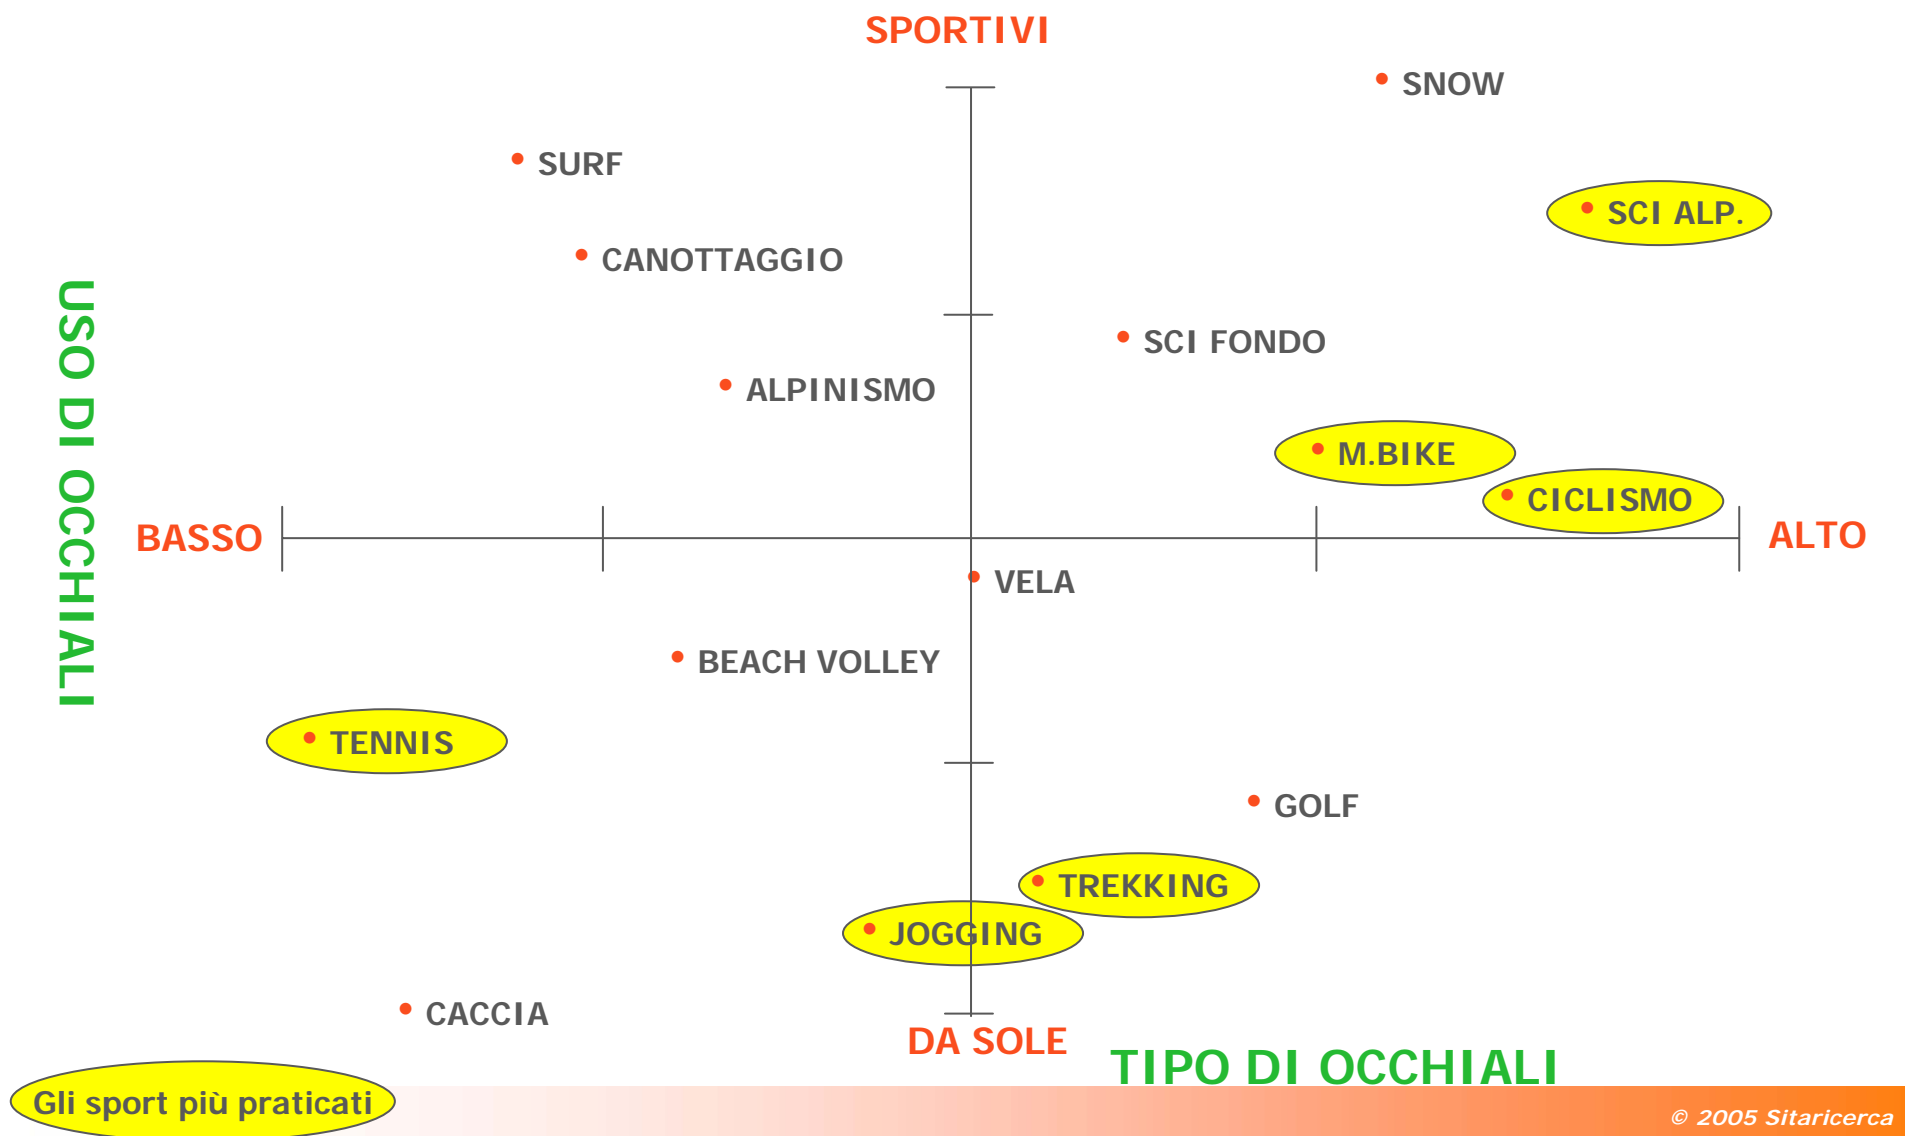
SPORTIVI

SNOW

SURF

SCI ALP.

CANOTTAGGIO

SCI FONDO

ALPINISMO

M.BIKE

CICLISMO

USO DI OCCHIALI

BASSO

ALTO

VELA

BEACH VOLLEY

TENNIS

GOLF

TREKKING

JOGGING

CACCIA

DA SOLE

TIPO DI OCCHIALI

Gli sport più praticati

© 2005 Sitaricerca